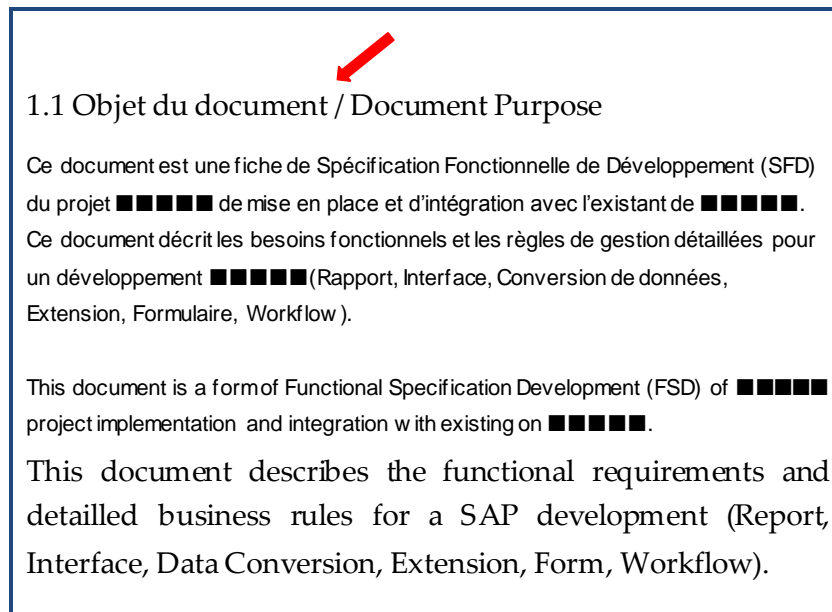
1.1 Objet du document / Document Purpose

Ce document est une fiche de Spécification Fonctionnelle de Développement (SFD) du projet ■■■■■ de mise en place et d'intégration avec l'existant de ■■■■■. Ce document décrit les besoins fonctionnels et les règles de gestion détaillées pour un développement ■■■■■(Rapport, Interface, Conversion de données, Extension, Formulaire, Workflow).

This document is a formof Functional Specification Development (FSD) of ■■■■■ project implementation and integration with existing on ■■■■■.

This document describes the functional requirements and detailled business rules for a SAP development (Report, Interface, Data Conversion, Extension, Form, Workflow).